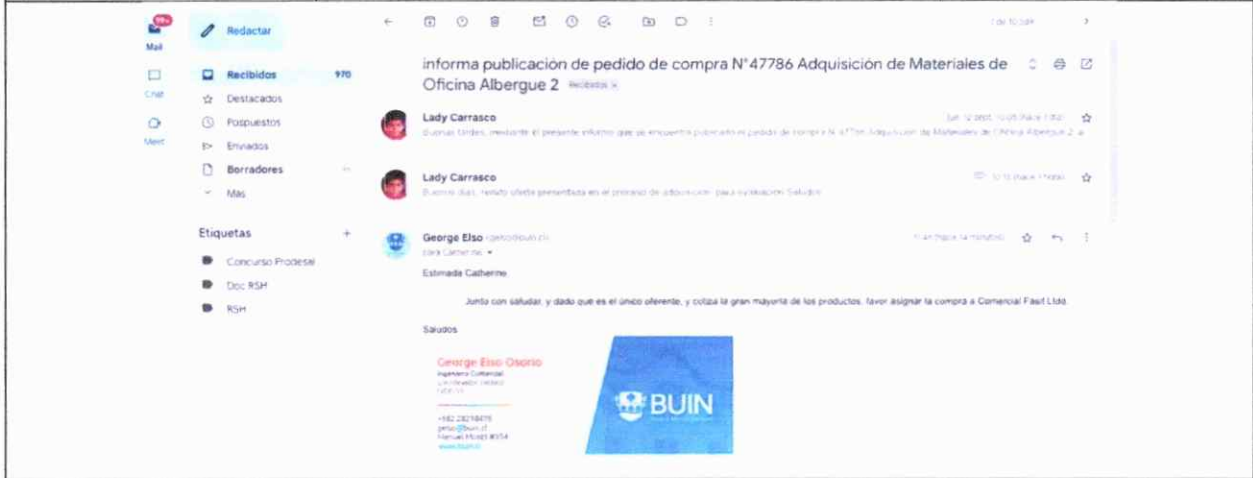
99+
Mail
Chat
Meet

Redactar
Recibidos 970
Destacados
Pospuestos
Enviados
Borradores
Mas

Etiquetas +
Concurso Prodesal
Doc RSH
RSH

1 de 10.348

informa publicación de pedido de compra N°47786 Adquisición de Materiales de Oficina Albergue 2 Recibidos ×

Lady Carrasco
Buenas tardes, mediante el presente informo que se encuentra publicado el pedido de compra N°47786 Adquisición de Materiales de Oficina Albergue 2 a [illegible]

Lady Carrasco
Buenos días, remito oferta presentada en el proceso de adquisición para evaluación. Saludos

George Elso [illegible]
para Catherine

Estimada Catherine

Junto con saludar, y dado que es el único oferente, y cotiza la gran mayoría de los productos, favor asignar la compra a Comercial Fast Ltda.

Saludos

George Elso Osorio
Ingeniero Comercial
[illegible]
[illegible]
+562 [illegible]
gelso@buin.cl
Manuel Montt #354
www.buin.cl

BUIN